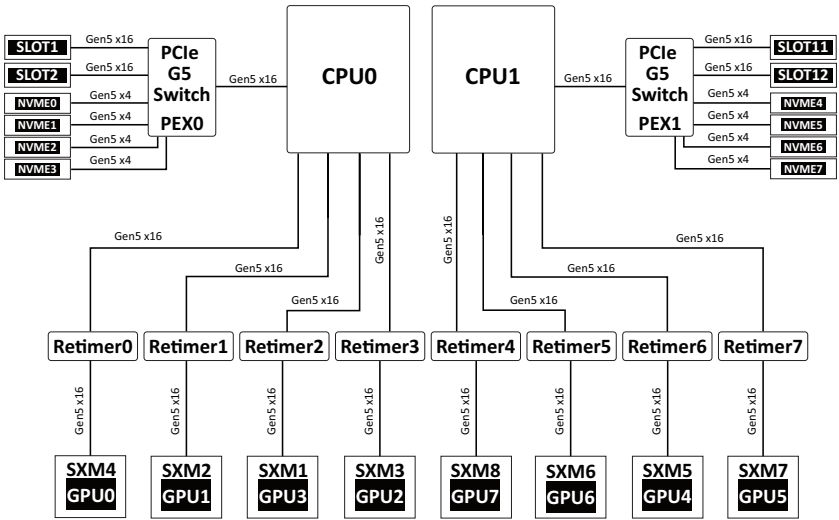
SLOT1
Gen5 x16
SLOT2
Gen5 x16
NVME0
Gen5 x4
NVME1
Gen5 x4
NVME2
Gen5 x4
NVME3
Gen5 x4
PCIe G5 Switch PEX0
Gen5 x16
CPU0
CPU1
Gen5 x16
PCIe G5 Switch PEX1
Gen5 x16
SLOT11
Gen5 x16
SLOT12
Gen5 x4
NVME4
Gen5 x4
NVME5
Gen5 x4
NVME6
Gen5 x4
NVME7

Gen5 x16
Gen5 x16
Gen5 x16
Gen5 x16
Gen5 x16
Gen5 x16
Gen5 x16
Gen5 x16

Retimer0
Retimer1
Retimer2
Retimer3
Retimer4
Retimer5
Retimer6
Retimer7

Gen5 x16
Gen5 x16
Gen5 x16
Gen5 x16
Gen5 x16
Gen5 x16
Gen5 x16
Gen5 x16

SXM4 GPU0
SXM2 GPU1
SXM1 GPU3
SXM3 GPU2
SXM8 GPU7
SXM6 GPU6
SXM5 GPU4
SXM7 GPU5